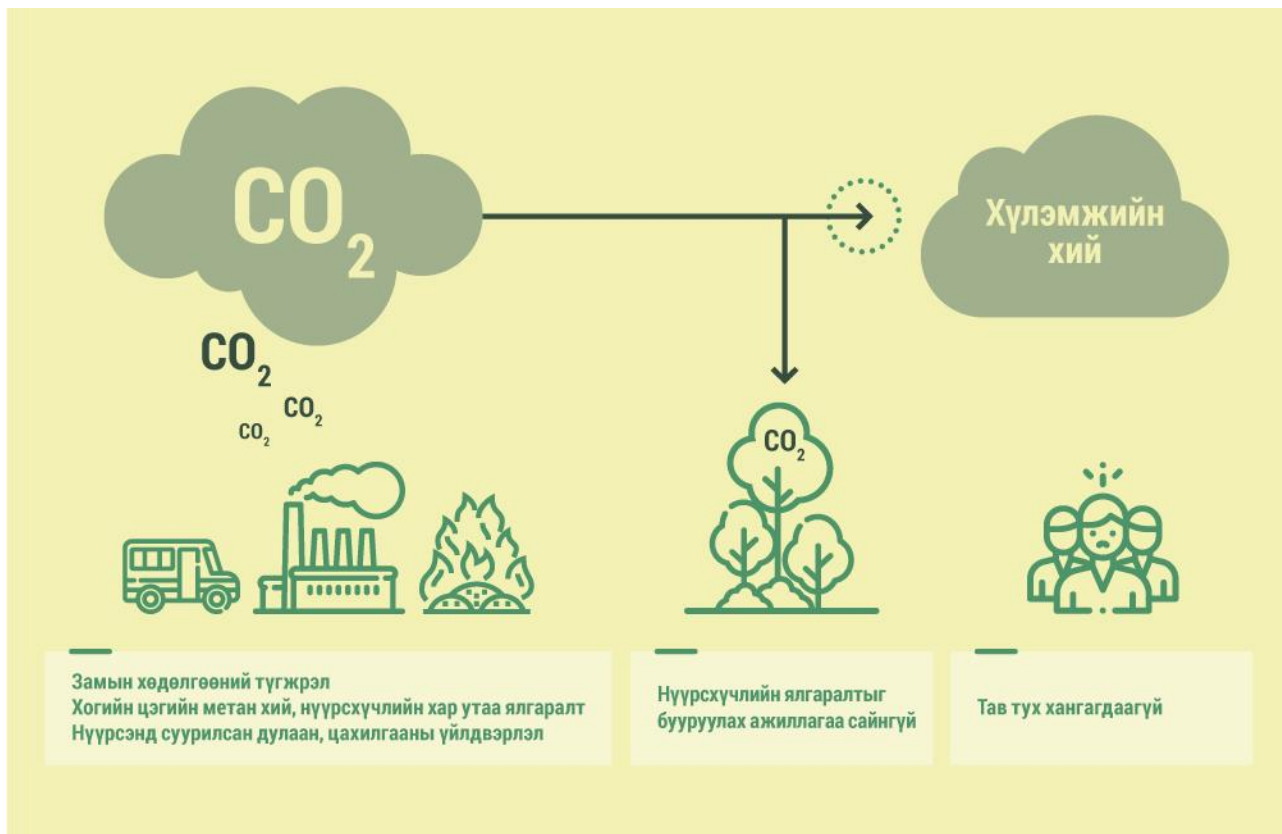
$CO_2$

Хүлэмжийн хий

$CO_2$

$CO_2$

$CO_2$

$CO_2$

Замын хөдөлгөөний түгжрэл
Хогийн цэгийн метан хий, нүүрсхүчлийн хар утаа ялгаралт
Нүүрсэнд суурилсан дулаан, цахилгааны үйлдвэрлэл

Нүүрсхүчлийн ялгаралтыг бууруулах ажиллагаа сайнгүй

Тав тух хангагдаагүй